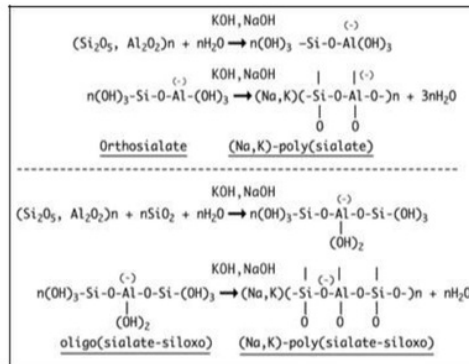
$(Si_2O_5, Al_2O_2)n + nH_2O \xrightarrow{KOH, NaOH} n(OH)_3 -Si-O-\overset{(-)}{Al}(OH)_3$

$n(OH)_3-Si-O-\overset{(-)}{Al}-(OH)_3 \xrightarrow{KOH, NaOH} (Na,K)(-Si-O-Al-O-)n + 3nH_2O$

O O

Orthosialate (Na,K)-poly(sialate)

$(Si_2O_5, Al_2O_2)n + nSiO_2 + nH_2O \xrightarrow{KOH, NaOH} n(OH)_3-Si-O-\overset{(-)}{Al}-O-Si-(OH)_3$

$(OH)_2$

$n(OH)_3-Si-O-\overset{(-)}{Al}-O-Si-(OH)_3 \xrightarrow{KOH, NaOH} (Na,K)(-Si-O-\overset{(-)}{Al}-O-Si-O-)n + nH_2O$

$(OH)_2$ O O O

oligo(sialate-siloxo) (Na,K)-poly(sialate-siloxo)